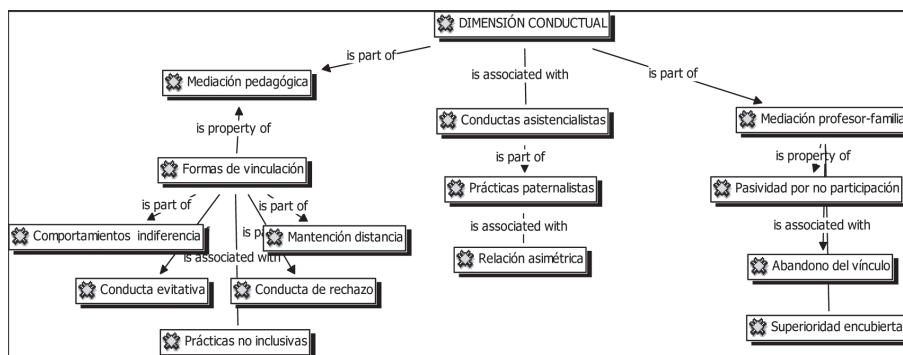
DIMENSIÓN CONDUCTUAL

is part of

is associated with

is part of

Mediación pedagógica

Conductas asistencialistas

Mediación profesor-familia

is property of

is part of

is property of

Formas de vinculación

Prácticas paternalistas

Pasividad por no participación

is part of

is pa

is part of

is associated with

is associated with

Comportamientos indiferencia

Mantención distancia

is associated with

Relación asimétrica

Abandono del vínculo

Conducta evitativa

Conducta de rechazo

Superioridad encubierta

Prácticas no inclusivas